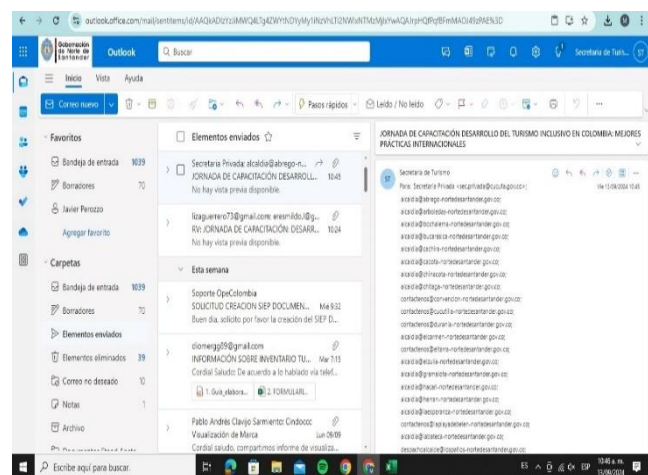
outlook.office.com/mail/sentitems/id/AAQkADIzYzliMWQ4LTg4ZWYtNDYyMy1iNzVhLTI2NWIxNTMzMjlxYwAQAJrpHQfPqfBFmMAOJ49zPAE%3D

Gobernación de Norte de Santander Outlook

Buscar

Secretaria de Turis...

Inicio Vista Ayuda

Correo nuevo

Pasos rápidos

Leído / No leído

Favoritos

Bandeja de entrada 1039

Borradores 70

Javier Perozzo

Agregar favorito

Carpetas

Bandeja de entrada 1039

Borradores 70

Elementos enviados

Elementos eliminados 39

Correo no deseado 10

Notas 1

Archivo

Elementos enviados

Secretaria Privada; alcaldia@abrego-n...
JORNADA DE CAPACITACIÓN DESARROLL... 10:45
No hay vista previa disponible.

lizaguerrero73@gmail.com; eresmildo.l@g...
RV: JORNADA DE CAPACITACIÓN DESARR... 10:24
No hay vista previa disponible.

Esta semana

Soporte OpeColombia
SOLICITUD CREACION SIEP DOCUMEN... Mié 9:32
Buen dia, solicito por favor la creación del SIEP D...

diomergg09@gmail.com
INFORMACIÓN SOBRE INVENTARIO TU... Mar 7:13
Cordial Saludo: De acuerdo a lo hablado via telef...

1. Guía_elabora... 2. FORMULARI...

Pablo Andrés Clavijo Sarmiento: Cindoccc
Visualización de Marca Lun 09/09
Cordial saludo, compartimos informe de visualiza...

JORNADA DE CAPACITACIÓN DESARROLLO DEL TURISMO INCLUSIVO EN COLOMBIA: MEJORES PRACTICAS INTERNACIONALES

ST Secretaria de Turismo
Para: Secretaria Privada <secprivada@cucuta.gov.co>;
Vie 13/09/2024 10:45
alcaldia@abrego-nortedesantander.gov.co;
alcaldia@arboledas-nortedesantander.gov.co;
alcaldia@bochalema-nortedesantander.gov.co;
alcaldia@bucarasica-nortedesantander.gov.co;
alcaldia@cachira-nortedesantander.gov.co;
alcaldia@cacota-nortedesantander.gov.co;
alcaldia@chinacota-nortedesantander.gov.co;
alcaldia@chitaga-nortedesantander.gov.co;
contactenos@convencion-nortedesantander.gov.co;
alcaldia@cucutilla-nortedesantander.gov.co;
contactenos@durania-nortedesantander.gov.co;
alcaldia@elcarmen-nortedesantander.gov.co;
contactenos@eltarra-nortedesantander.gov.co;
alcaldia@elzulia-nortedesantander.gov.co;
alcaldia@gramalote-nortedesantander.gov.co;
alcaldia@hacari-nortedesantander.gov.co;
alcaldia@herran-nortedesantander.gov.co;
alcaldia@laesperanza-nortedesantander.gov.co;
contactenos@laplayadebelen-nortedesantander.gov.co;
alcaldia@labateca-nortedesantander.gov.co;
despachoalcalde@lospatios-nortedesantander.gov.co;

Escribe aquí para buscar.

ES 10:46 a. m. 13/09/2024